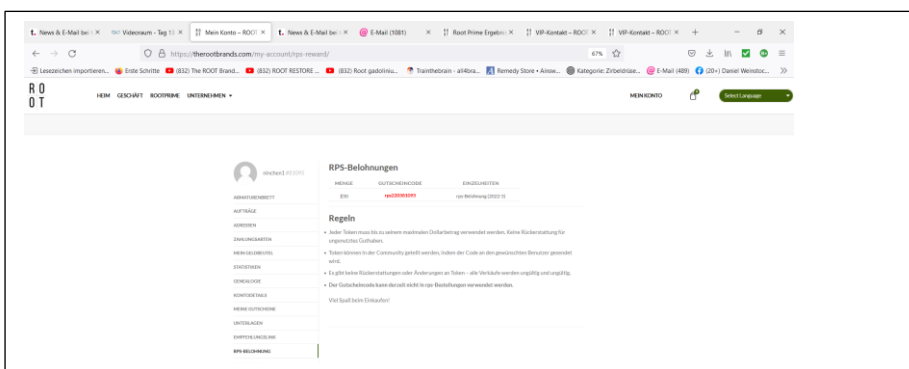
t. News & E-Mail bei × | Videoraum - Tag 1 × | Mein Konto – ROOT × | t. News & E-Mail bei × | E-Mail (1081) × | Root Prime Ergebn × | VIP-Kontakt – ROOT × | VIP-Kontakt – ROOT × | +

https://therootbrands.com/my-account/rps-reward/ 67%

Lesezeichen importieren... | Erste Schritte | (832) The ROOT Brand... | (832) ROOT RESTORE ... | (832) Root gadoliniu... | Trainthebrain - all4bra... | Remedy Store • Answ... | Kategorie: Zirbeldrüse... | E-Mail (489) | (20+) Daniel Weinstoc...

RO
OT

HEIM GESCHÄFT ROOTPRIME UNTERNEHMEN

MEIN KONTO

Select Language

einchen1 (#5180)

ARMATURENBRETT
AUFTRÄGE
ADRESSEN
ZAHLUNGSARTEN
MEIN GELDBEUTEL
STATISTIKEN
GENEALOGIE
KONTODETAILS
MEINE GUTSCHEINE
UNTERLAGEN
EMPFEHLUNGSLINK
RPS-BELOHNUNG

RPS-Belohnungen

| MENGE | GUTSCHEINCODE | EINZELHEITEN |
|---|---|---|
| $30 | rps135301093 | rps-Belohnung (2022/1) |

Regeln

Jeder Token muss bis zu seinem maximalen Dollarbetrag verwendet werden. Keine Rückerstattung für ungenutztes Guthaben.

Token können in der Community geteilt werden, indem der Code an den gewünschten Benutzer gesendet wird.

Es gibt keine Rückerstattungen oder Änderungen an Token – alle Verkäufe werden ungültig und ungültig.

Der Gutscheincode kann derzeit nicht in rps-Bestellungen verwendet werden.

Viel Spaß beim Einkaufen!